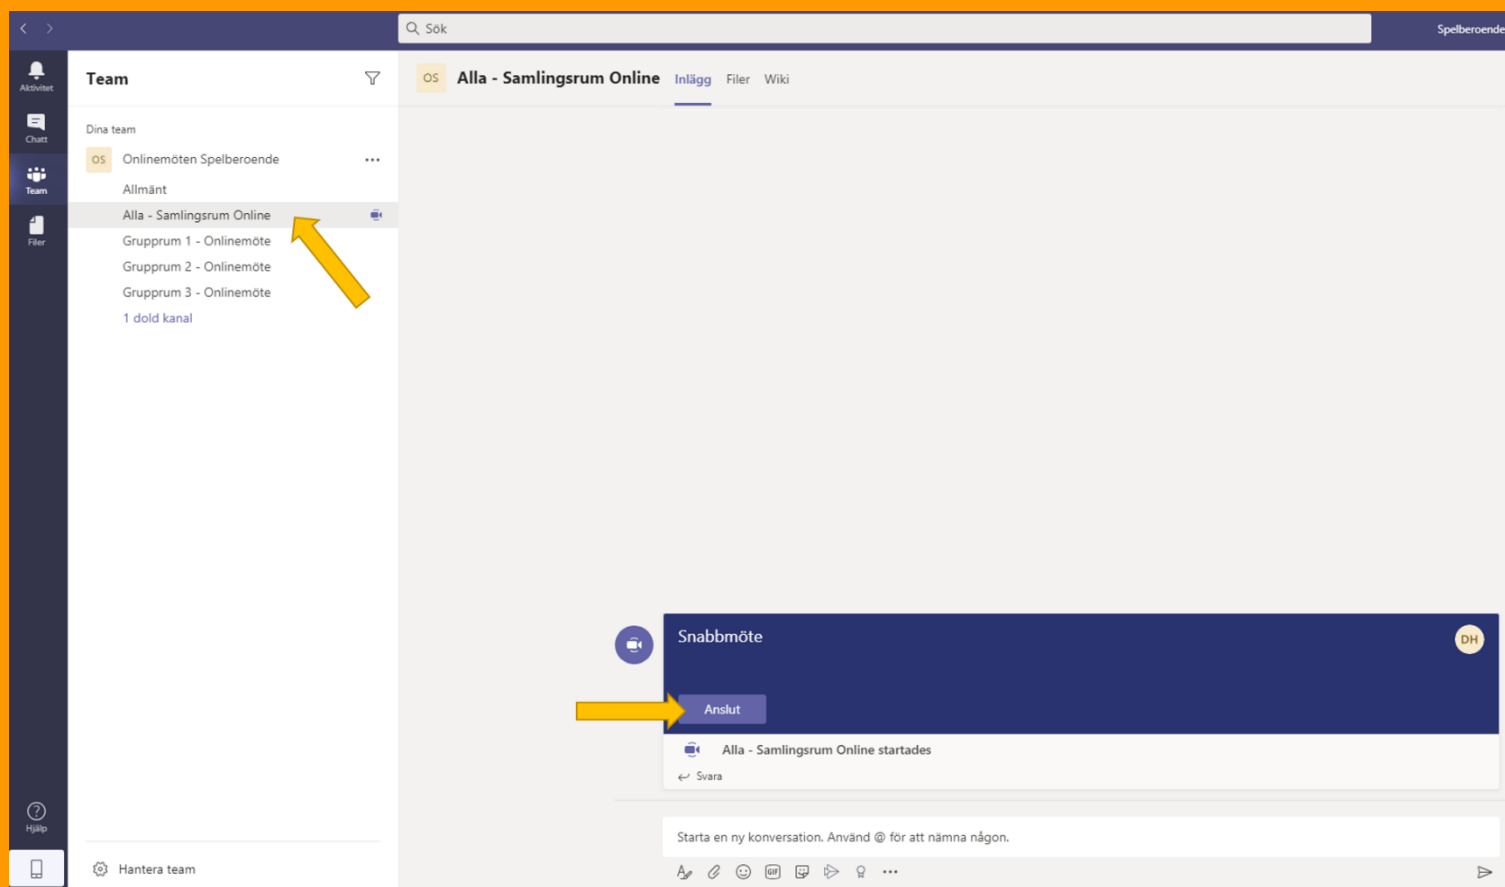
Sök

Spelberoende

Aktivitet

Chatt

Team

Filer

Hjälp

Team

Dina team

OS Onlinemöten Spelberoende ···

Allmänt

Alla - Samlingsrum Online

Grupprum 1 - Onlinemöte

Grupprum 2 - Onlinemöte

Grupprum 3 - Onlinemöte

1 dold kanal

Hantera team

OS Alla - Samlingsrum Online Inlägg Filer Wiki

Snabbmöte

DH

Anslut

Alla - Samlingsrum Online startades

Svara

Starta en ny konversation. Använd @ för att nämna någon.